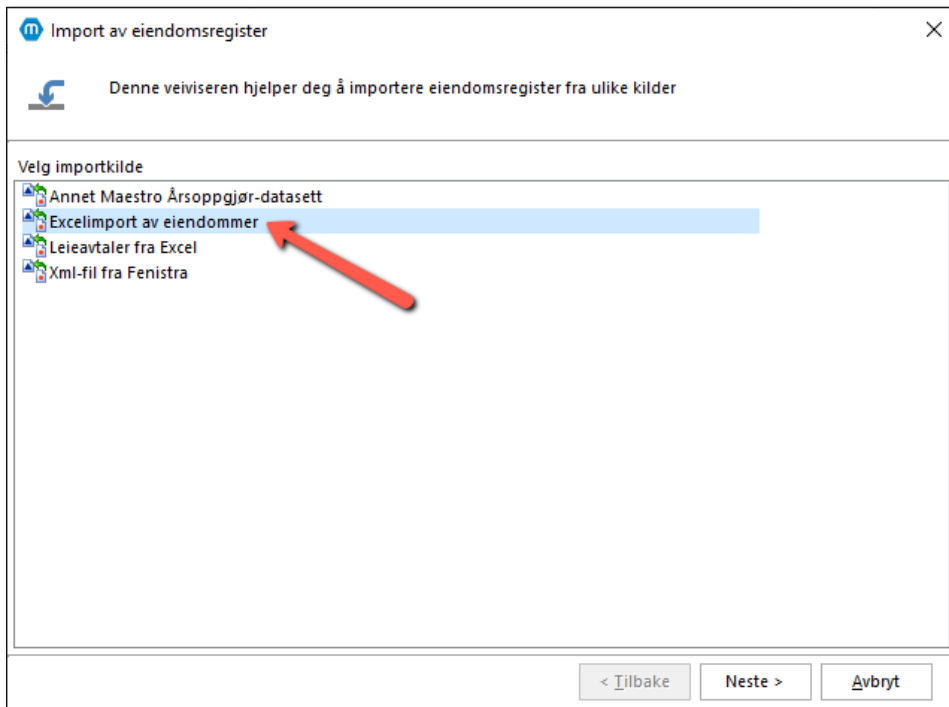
Import av eiendomsregister

Denne veiviseren hjelper deg å importere eiendomsregister fra ulike kilder

Velg importkilde

Annet Maestro Årsoppgjør-datasett
Excelimport av eiendommer
Leieavtaler fra Excel
Xml-fil fra Fenistra

< Tilbake
Neste >
Avbryt